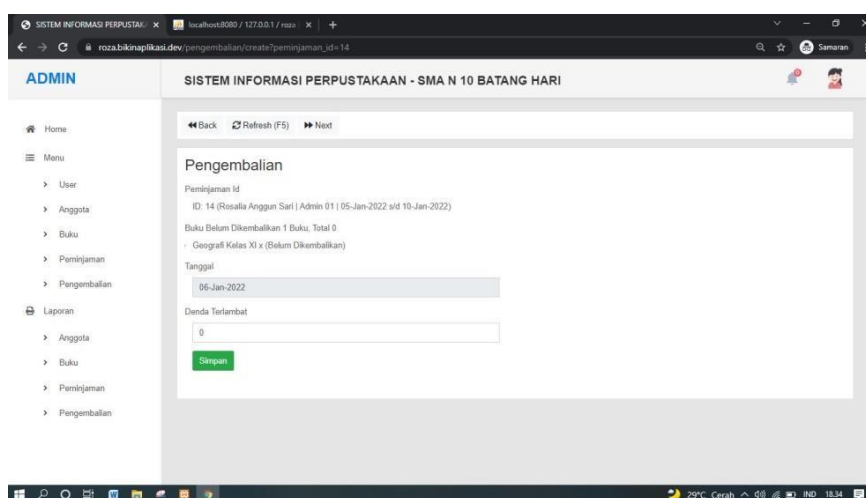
SISTEM INFORMASI PERPUSTAK ×
localhost:8080 / 127.0.0.1 / roza ×
+
roza.bikinaplikasi.dev/pengembalian/create?peminjaman_id=14
Samaran

ADMIN

SISTEM INFORMASI PERPUSTAKAAN - SMA N 10 BATANG HARI

Home
Menu
User
Anggota
Buku
Peminjaman
Pengembalian
Laporan
Anggota
Buku
Peminjaman
Pengembalian

Back
Refresh (F5)
Next

Pengembalian

Peminjaman Id
ID: 14 (Rosalia Anggun Sari | Admin 01 | 05-Jan-2022 s/d 10-Jan-2022)

Buku Belum Dikembalikan 1 Buku, Total 0
- Geografi Kelas XI x (Belum Dikembalikan)

Tanggal
06-Jan-2022

Denda Terlambat
0

Simpan

29°C Cerah
IND 18.34